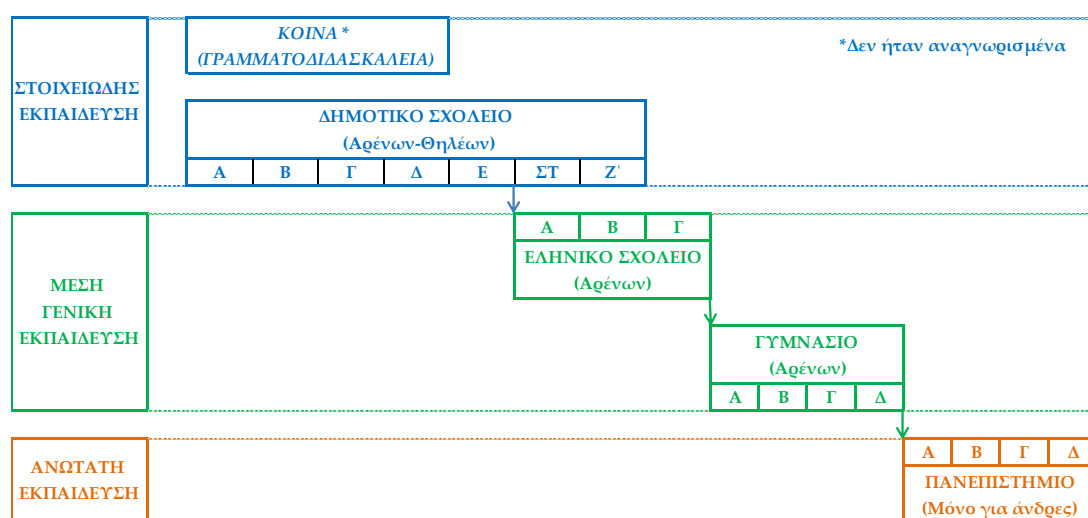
ΣΤΟΙΧΕΙΩΔΗΣ ΕΚΠΑΙΔΕΥΣΗ

ΚΟΙΝΑ *
(ΓΡΑΜΜΑΤΟΔΙΔΑΣΚΑΛΕΙΑ)

*Δεν ήταν αναγνωρισμένα

ΔΗΜΟΤΙΚΟ ΣΧΟΛΕΙΟ
(Αρένων-Θηλέων)

| Α | Β | Γ | Δ | Ε | ΣΤ | Ζ΄ |
|---|---|---|---|---|---|---|

ΜΕΣΗ ΓΕΝΙΚΗ ΕΚΠΑΙΔΕΥΣΗ

| Α | Β | Γ |
|---|---|---|

ΕΛΗΝΙΚΟ ΣΧΟΛΕΙΟ
(Αρένων)

ΓΥΜΝΑΣΙΟ
(Αρένων)

| Α | Β | Γ | Δ |
|---|---|---|---|

ΑΝΩΤΑΤΗ ΕΚΠΑΙΔΕΥΣΗ

| Α | Β | Γ | Δ |
|---|---|---|---|

ΠΑΝΕΠΙΣΤΗΜΙΟ
(Μόνο για άνδρες)